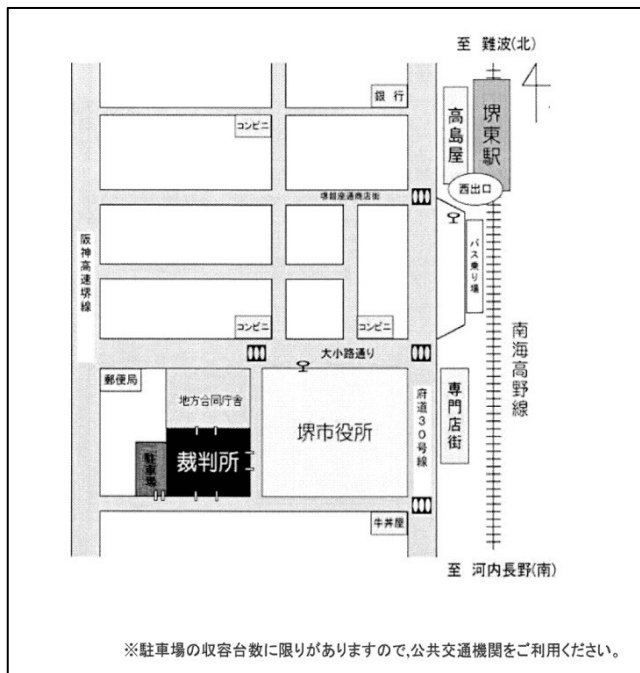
至 難波(北)

銀行

高島屋

堺東駅

コンビニ

堺銀座通商店街

西出口

阪神高速堺線

バス乗り場

南海高野線

コンビニ

コンビニ

大小路通り

郵便局

地方合同庁舎

専門店街

府道30号線

堺市役所

駐車場

裁判所

牛丼屋

至 河内長野(南)

※駐車場の収容台数に限りがありますので,公共交通機関をご利用ください。